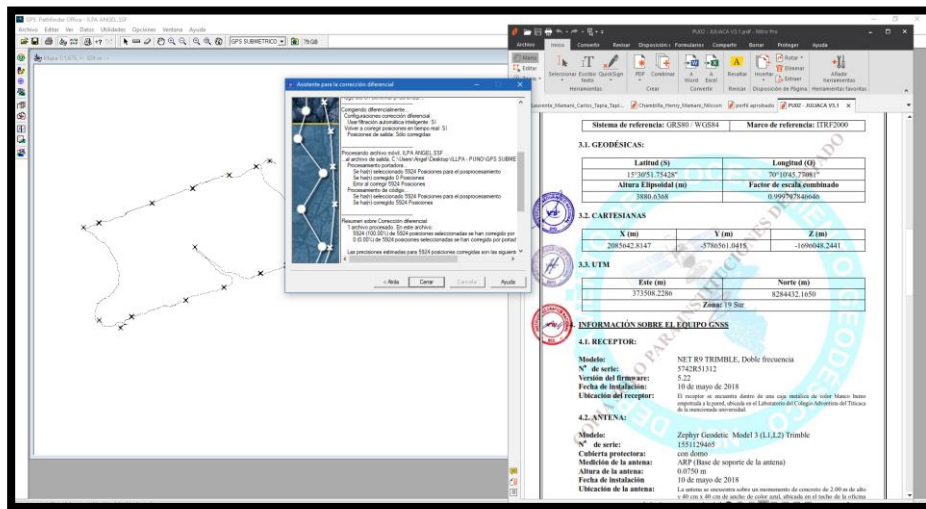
GPS Pathfinder Office - ILPA ANGEL.SSF
Archivo Editar Ver Datos Utilidades Opciones Ventana Ayuda
GPS SUBMETRICO
Mapa 1:1.870

Asistente para la corrección diferencial
Corrigiendo diferencialmente...
Configuraciones corrección diferencial
Usar filtración automática inteligente: Sí
Volver a corregir posiciones en tiempo real: Sí
Posiciones de salida: Sólo corregidas

Procesando archivo móvil: ILPA ANGEL.SSF
al archivo de salida: C:\Users\Angel\Desktop\ILLPA - PUNO\GPS SUBME
Procesamiento portadora...
Se ha(n) seleccionado 5924 Posiciones para el posprocesamiento
Se ha(n) corregido 0 Posiciones
Error al corregir 5924 Posiciones
Procesamiento de código...
Se ha(n) seleccionado 5924 Posiciones para el posprocesamiento
Se ha(n) corregido 5924 Posiciones

Resumen sobre Corrección diferencial
1 archivo procesado. En este archivo:
5924 (100.00%) de 5924 posiciones seleccionadas se han corregido por
0 (0.00%) de 5924 posiciones seleccionadas se han corregido por portad
Las precisiones estimadas para 5924 posiciones corregidas son las siguien

< Atrás | Cerrar | Cancelar | Ayuda

PUXO - JULIACA V3.1.pdf - Nitro Pro
Archivo Inicio Convertir Revisar Disposición Formularios Compartir Borrar Proteger Ayuda
Mano Editar Zoom Seleccionar Escribir texto QuickSign PDF Combinar Word Excel Resaltar Insertar Rotar Eliminar Extraer Añadir herramientas
Herramientas Crear Convertir Revisar Disposición de Página Herramientas favoritas
Laurente_Mamani_Carlos_Tapia_Tapi... Chambilla_Henry_Mamani_Nilsson perfil aprobado PUXO - JULIACA V3.1

| Sistema de referencia: GRS80 / WGS84 | Marco de referencia: ITRF2000 |
|---|---|

3.1. GEODÉSICAS:

| Latitud (S) | Longitud (O) |
|---|---|
| 15°30'51.75428" | 70°10'45.77081" |
| Altura Elipsoidal (m) | Factor de escala combinado |
| 3880.6368 | 0.999797846046 |

3.2. CARTESIANAS

| X (m) | Y (m) | Z (m) |
|---|---|---|
| 2085642.8147 | -5786561.0415 | -1696048.2441 |

3.3. UTM

| Este (m) | Norte (m) |
|---|---|
| 373508.2280 | 8284432.1650 |
| Zona: 19 Sur | |

4. INFORMACIÓN SOBRE EL EQUIPO GNSS
4.1. RECEPTOR:
Modelo: NET R9 TRIMBLE, Doble frecuencia
N° de serie: 5742R51312
Versión del firmware: 5.22
Fecha de instalación: 10 de mayo de 2018
Ubicación del receptor: El receptor se encuentra dentro de una caja metálica de color blanco butao empotrada a la pared, ubicada en el Laboratorio del Colegio Adventista del Titicaca de la mencionada universidad.
4.2. ANTENA:
Modelo: Zephyr Geodetic Model 3 (L1,L2) Trimble
N° de serie: 1551129465
Cubierta protectora: con domo
Medición de la antena: ARP (Base de soporte de la antena)
Altura de la antena: 0.0750 m
Fecha de instalación: 10 de mayo de 2018
Ubicación de la antena: La antena se encuentra sobre un monumento de concreto de 2.00 m de alto y 40 cm x 40 cm de ancho de color azul, ubicado en el techo de la oficina